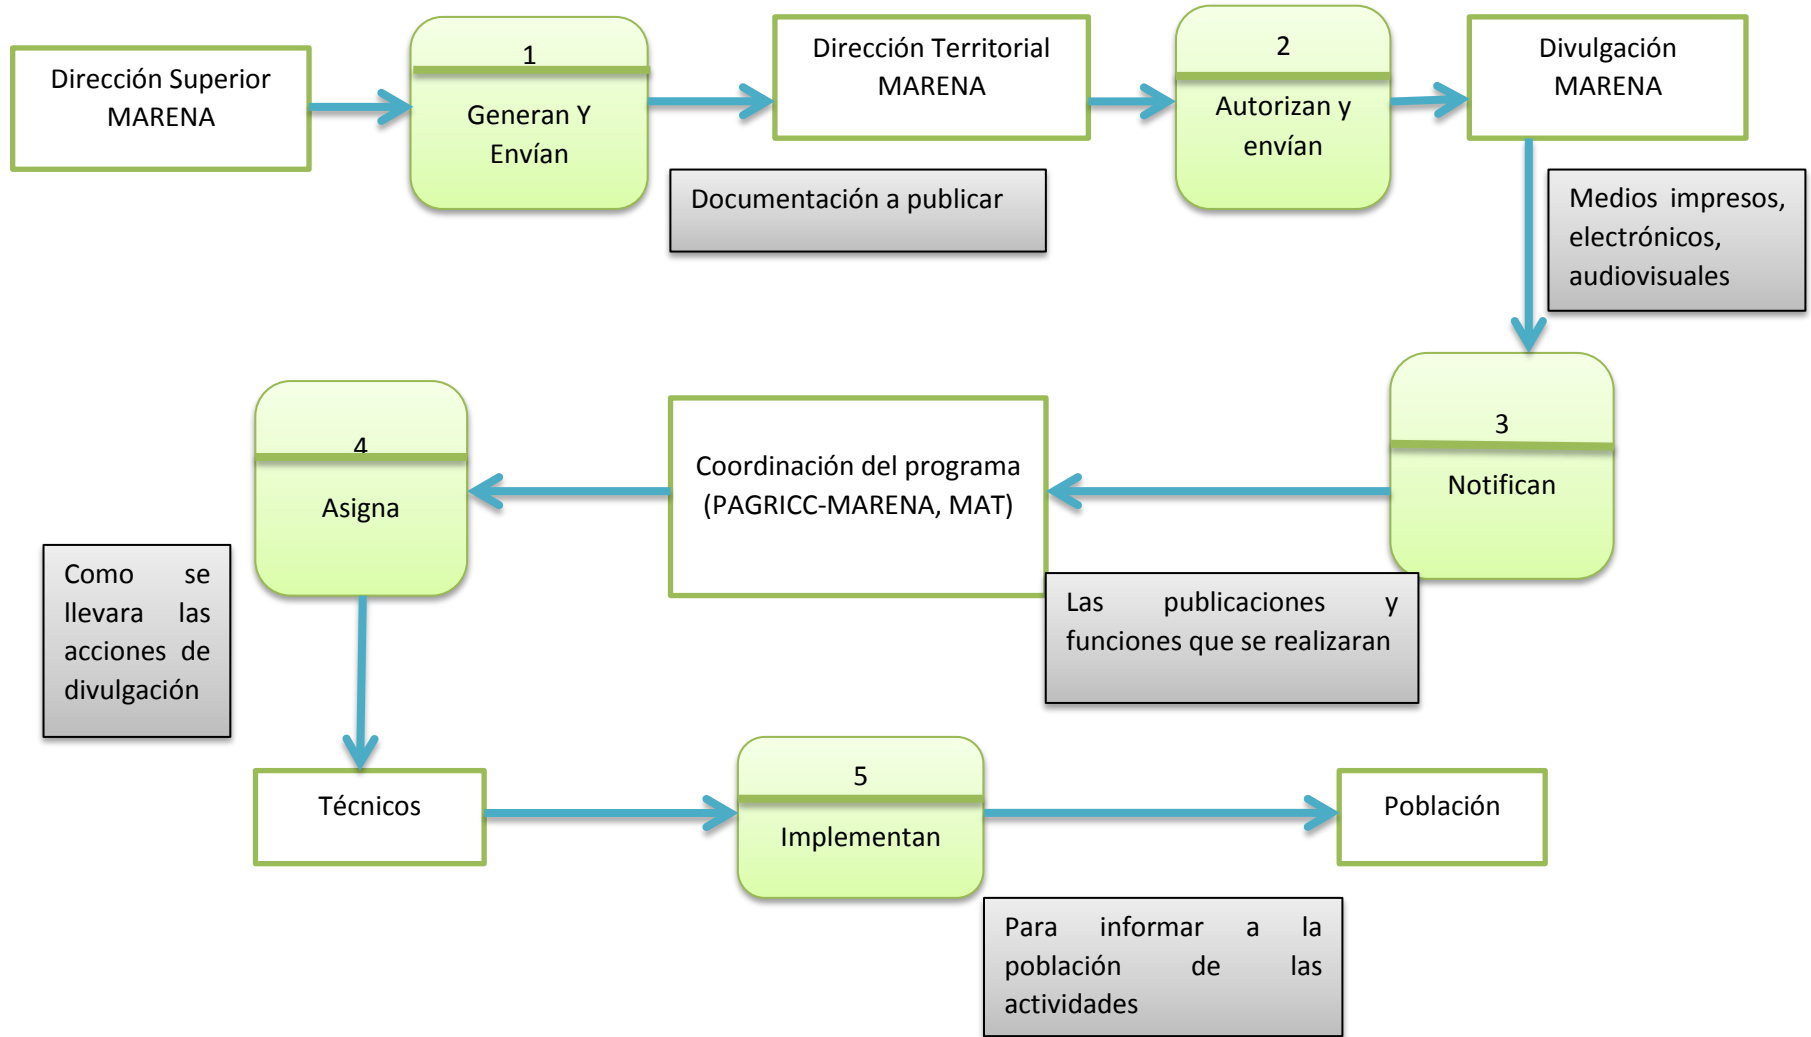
Dirección Superior MARENA

1

Generan Y Envían

Dirección Territorial MARENA

Documentación a publicar

2

Autorizan y envían

Divulgación MARENA

Medios impresos, electrónicos, audiovisuales

3

Notifican

Coordinación del programa (PAGRICC-MARENA, MAT)

Las publicaciones y funciones que se realizaran

4

Asigna

Como se llevara las acciones de divulgación

Técnicos

5

Implementan

Población

Para informar a la población de las actividades